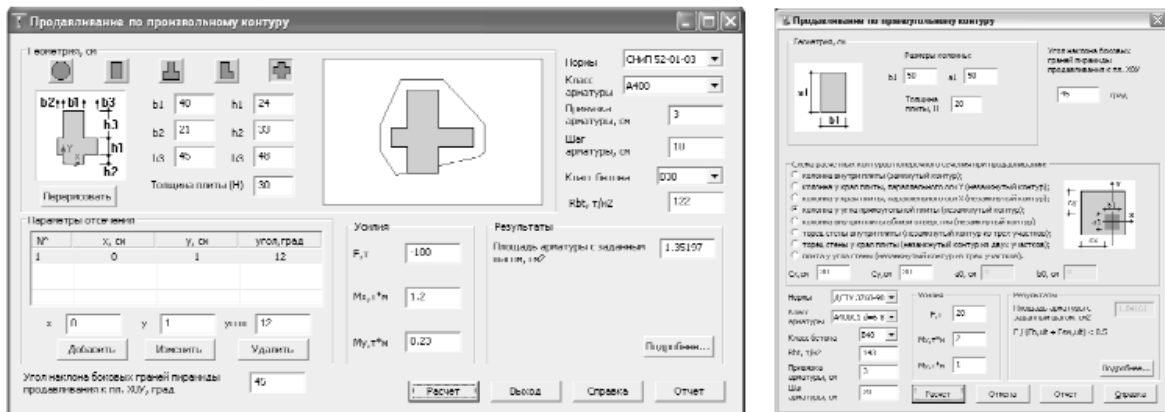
Продавливание по произвольному контуру

Геометрия, см

b2 b1 b3
h3
h1
h2

b1 40
h1 24
b2 21
h2 33
b3 45
h3 48

Толщина плиты (H) 30

Перерисовать

Нормы СНиП 52-01-03
Класс арматуры A400
Привязка арматуры, см 3
Шаг арматуры, см 10
Класс бетона B30
Rbt, т/м2 122

Параметры отсечения

| N° | x, см | y, см | угол, град |
|---|---|---|---|
| 1 | 0 | 1 | 12 |

x 0 y 1 угол 12

Добавить Изменить Удалить

Усилия
F, т -100
Mx, т*м 1.2
My, т*м 0.23

Результаты
Площадь арматуры с заданным шагом, см2 1.35197

Подробнее...

Угол наклона боковых граней пирамиды продавливания к пл. XOY, град 45

Расчет Выход Справка Отчет

Продавливание по прямоугольному контуру

Геометрия, см

Размеры колонны:
b1 50 a1 50
Толщина плиты, H 20

Угол наклона боковых граней пирамиды продавливания к пл. XOY
45 град

Схема расчетного контура поперечного сечения при продавливании
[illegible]
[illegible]
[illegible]
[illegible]
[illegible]
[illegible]
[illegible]
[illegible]
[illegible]

Cx, см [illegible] Cy, см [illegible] a0, см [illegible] b0, см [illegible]

Нормы ДБН В.2.6-98
Класс арматуры A400С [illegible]
Класс бетона B40
Rbt, т/м2 140
Привязка арматуры, см 3
Шаг арматуры, см 20

Усилия
F, т 20
Mx, т*м 2
My, т*м 1

Результаты
Площадь арматуры, заданным шагом, см2 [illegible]
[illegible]

Подробнее...

Расчет Отмена Отчет Справка